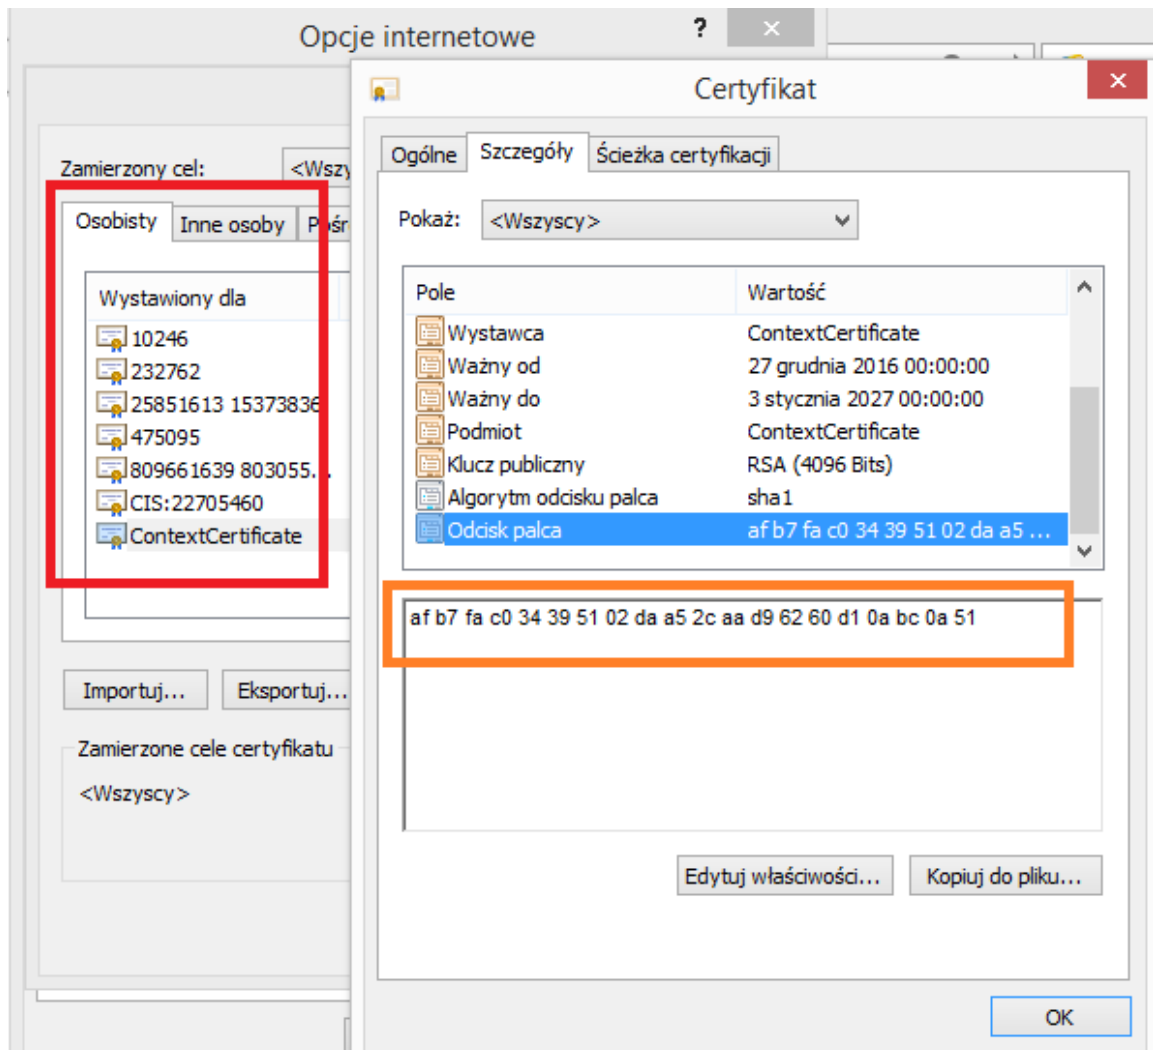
Opcje internetowe

?

Zamierzony cel: <Wszy

Osobisty | Inne osoby | Pośr

Wystawiony dla
10246
232762
25851613 15373836
475095
809661639 803055...
CIS:22705460
ContextCertificate

Importuj... Eksportuj...

Zamierzone cele certyfikatu
<Wszyscy>

Certyfikat

Ogólne | Szczegóły | Ścieżka certyfikacji

Pokaż: <Wszyscy>

| Pole | Wartość |
|---|---|
| Wystawca | ContextCertificate |
| Ważny od | 27 grudnia 2016 00:00:00 |
| Ważny do | 3 stycznia 2027 00:00:00 |
| Podmiot | ContextCertificate |
| Klucz publiczny | RSA (4096 Bits) |
| Algorytm odcisku palca | sha1 |
| Odcisk palca | af b7 fa c0 34 39 51 02 da a5 ... |

af b7 fa c0 34 39 51 02 da a5 2c aa d9 62 60 d1 0a bc 0a 51

Edytuj właściwości... Kopiuj do pliku...

OK